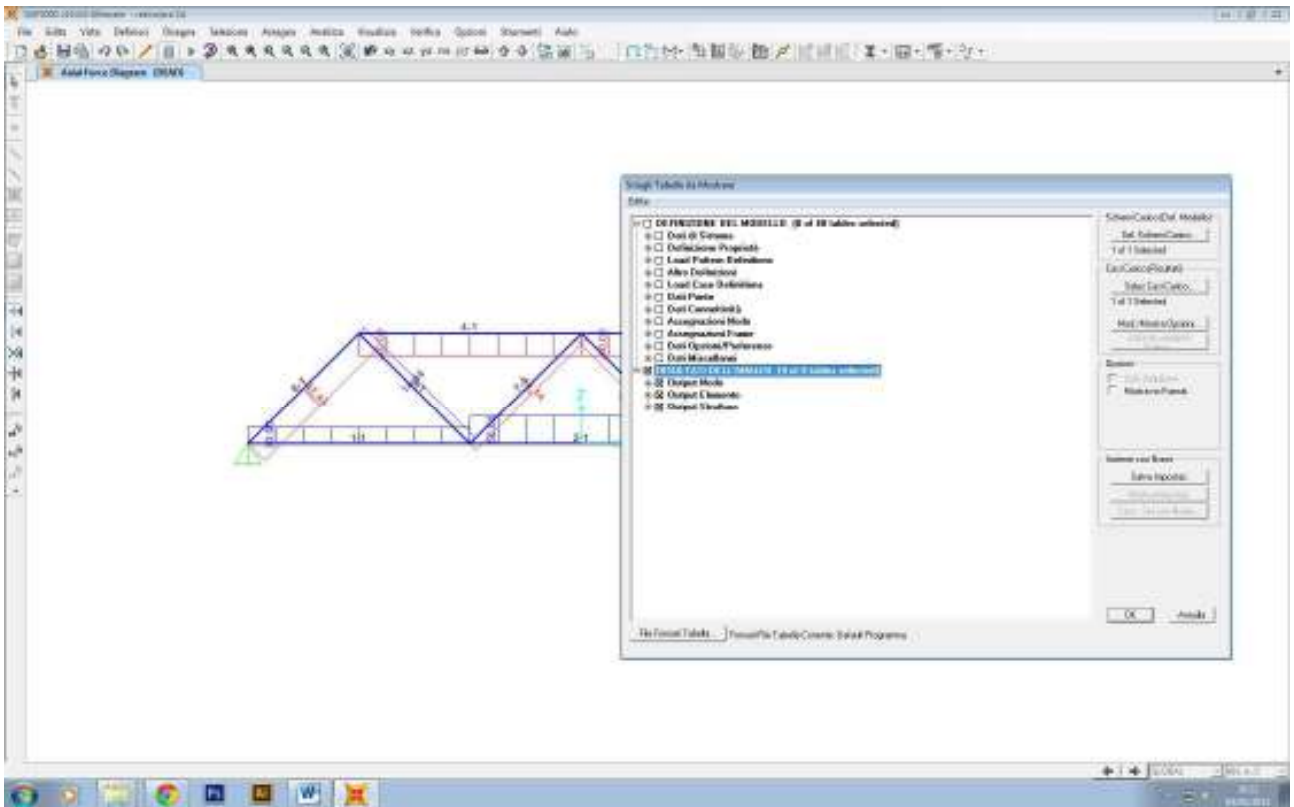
SAP2000 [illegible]

File Edita Vista Definisci Disegna Seleziona Assegna Analizza Visualizza Verifica Opzioni Strumenti Aiuto

Axial Force Diagram (DEAD)

Scegli Tabelle da Mostrare

Edita

DEFINIZIONE DEL MODELLO (0 of 38 tables selected)
Dati di Sistema
Definizione Proprietà
Load Pattern Definitions
Altre Definizioni
Load Case Definitions
Dati Punto
Dati Connettività
Assegnazioni Nodo
Assegnazioni Frame
Dati Opzioni/Preferenze
Dati Miscellanei
RISULTATI DELL'ANALISI (9 of 9 tables selected)
Output Nodo
Output Elemento
Output Struttura

Schemi Carico (Def. Modello)
Sel. Schemi Carico...
1 of 1 Selected

Casi Carico (Risultati)
Selez. Casi Carico...
1 of 1 Selected

Modif./Mostra Opzioni...

Opzioni
Solo Selezione
Mostra su Pannelli

Salva Impostaz.

OK Annulla

File Formati Tabelle... Formati File Tabelle Corrente: Default Programma

4-1
1-1
2-1

GLOBAL